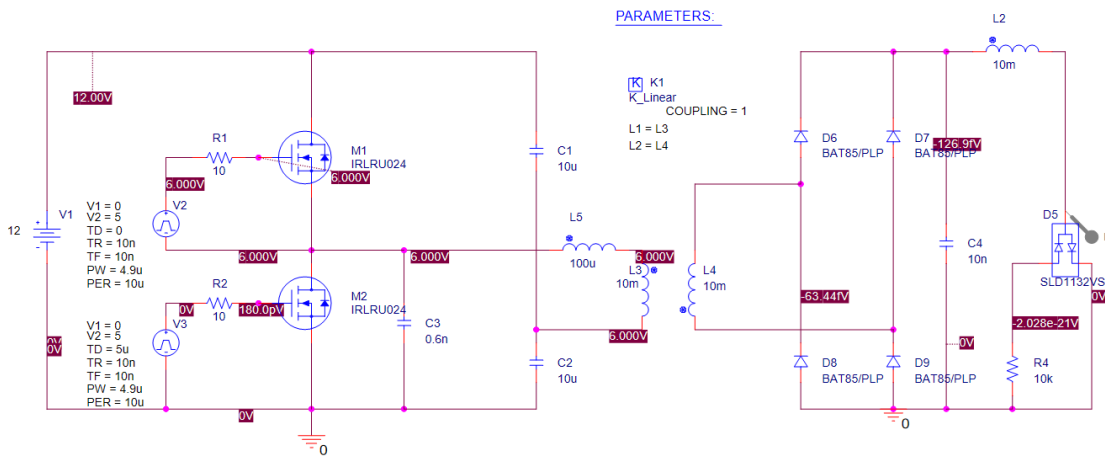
PARAMETERS:

12.00V

R1
10

M1
IRLRU024

6.000V

6.000V

V2

12

V1

V1 = 0
V2 = 5
TD = 0
TR = 10n
TF = 10n
PW = 4.9u
PER = 10u

6.000V

6.000V

R2
10

0V

180.0pV

M2
IRLRU024

V3

V1 = 0
V2 = 5
TD = 5u
TR = 10n
TF = 10n
PW = 4.9u
PER = 10u

0V
0V

C3
0.6n

0V

0

C1
10u

C2
10u

K K1
K_Linear
COUPLING = 1

L1 = L3
L2 = L4

L5
100u

6.000V

L3
10m

L4
10m

6.000V

D6
BAT85/PLP

D7
BAT85/PLP

-126.9fV

-63.44fV

D8
BAT85/PLP

D9
BAT85/PLP

C4
10n

0V

0

L2
10m

D5
SLD1132VS

0V

-2.028e-21V

R4
10k